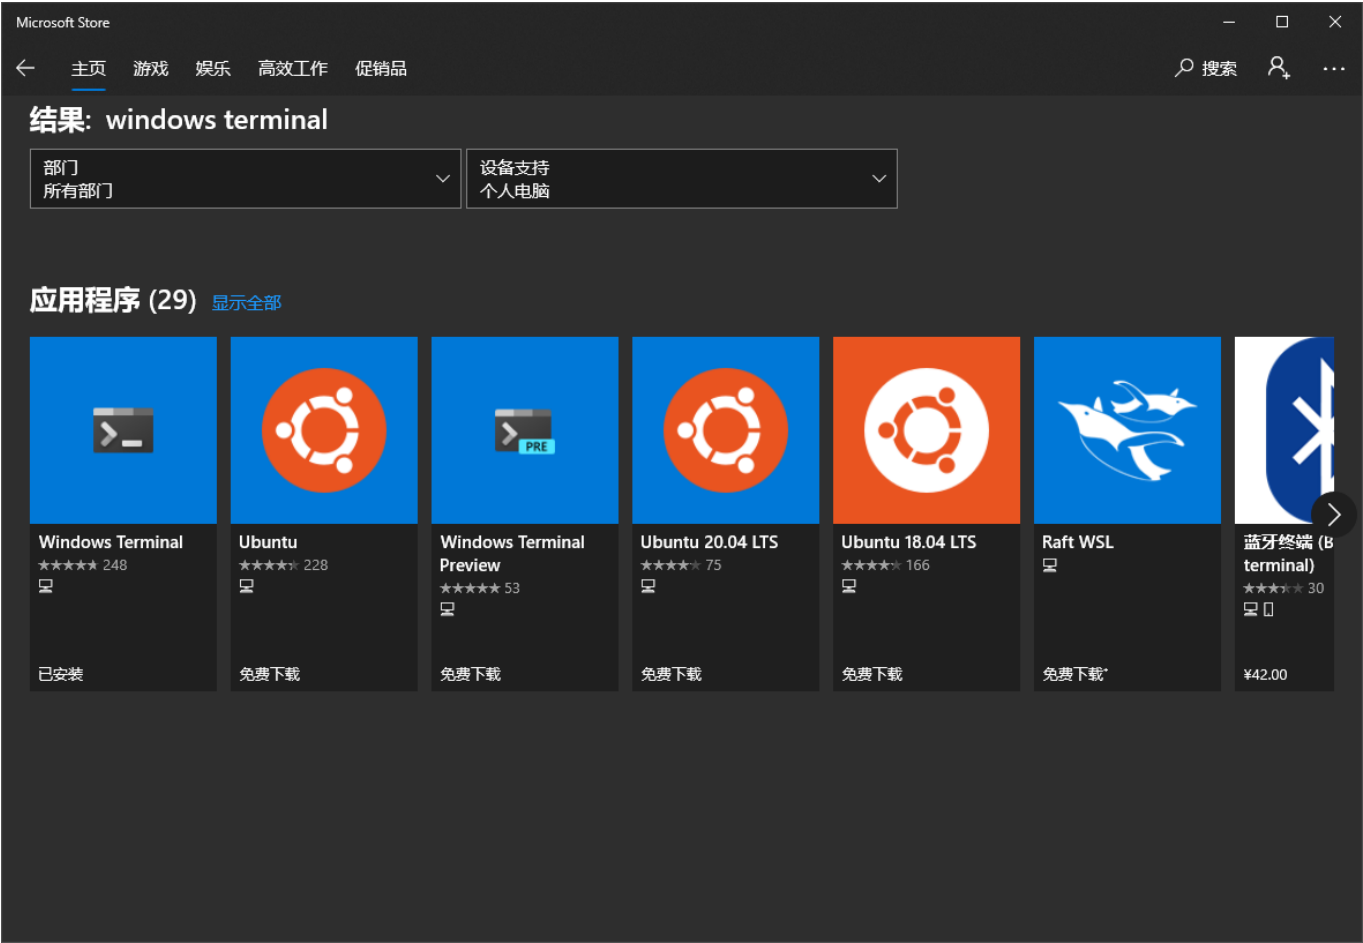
Microsoft Store

主页 游戏 娱乐 高效工作 促销品 搜索

结果: windows terminal

部门
所有部门

设备支持
个人电脑

应用程序 (29) 显示全部

PRE

Windows Terminal
★★★★★ 248
已安装

Ubuntu
★★★★★ 228
免费下载

Windows Terminal Preview
★★★★★ 53
免费下载

Ubuntu 20.04 LTS
★★★★★ 75
免费下载

Ubuntu 18.04 LTS
★★★★★ 166
免费下载

Raft WSL
免费下载*

蓝牙终端 (B terminal)
★★★★★ 30
¥42.00